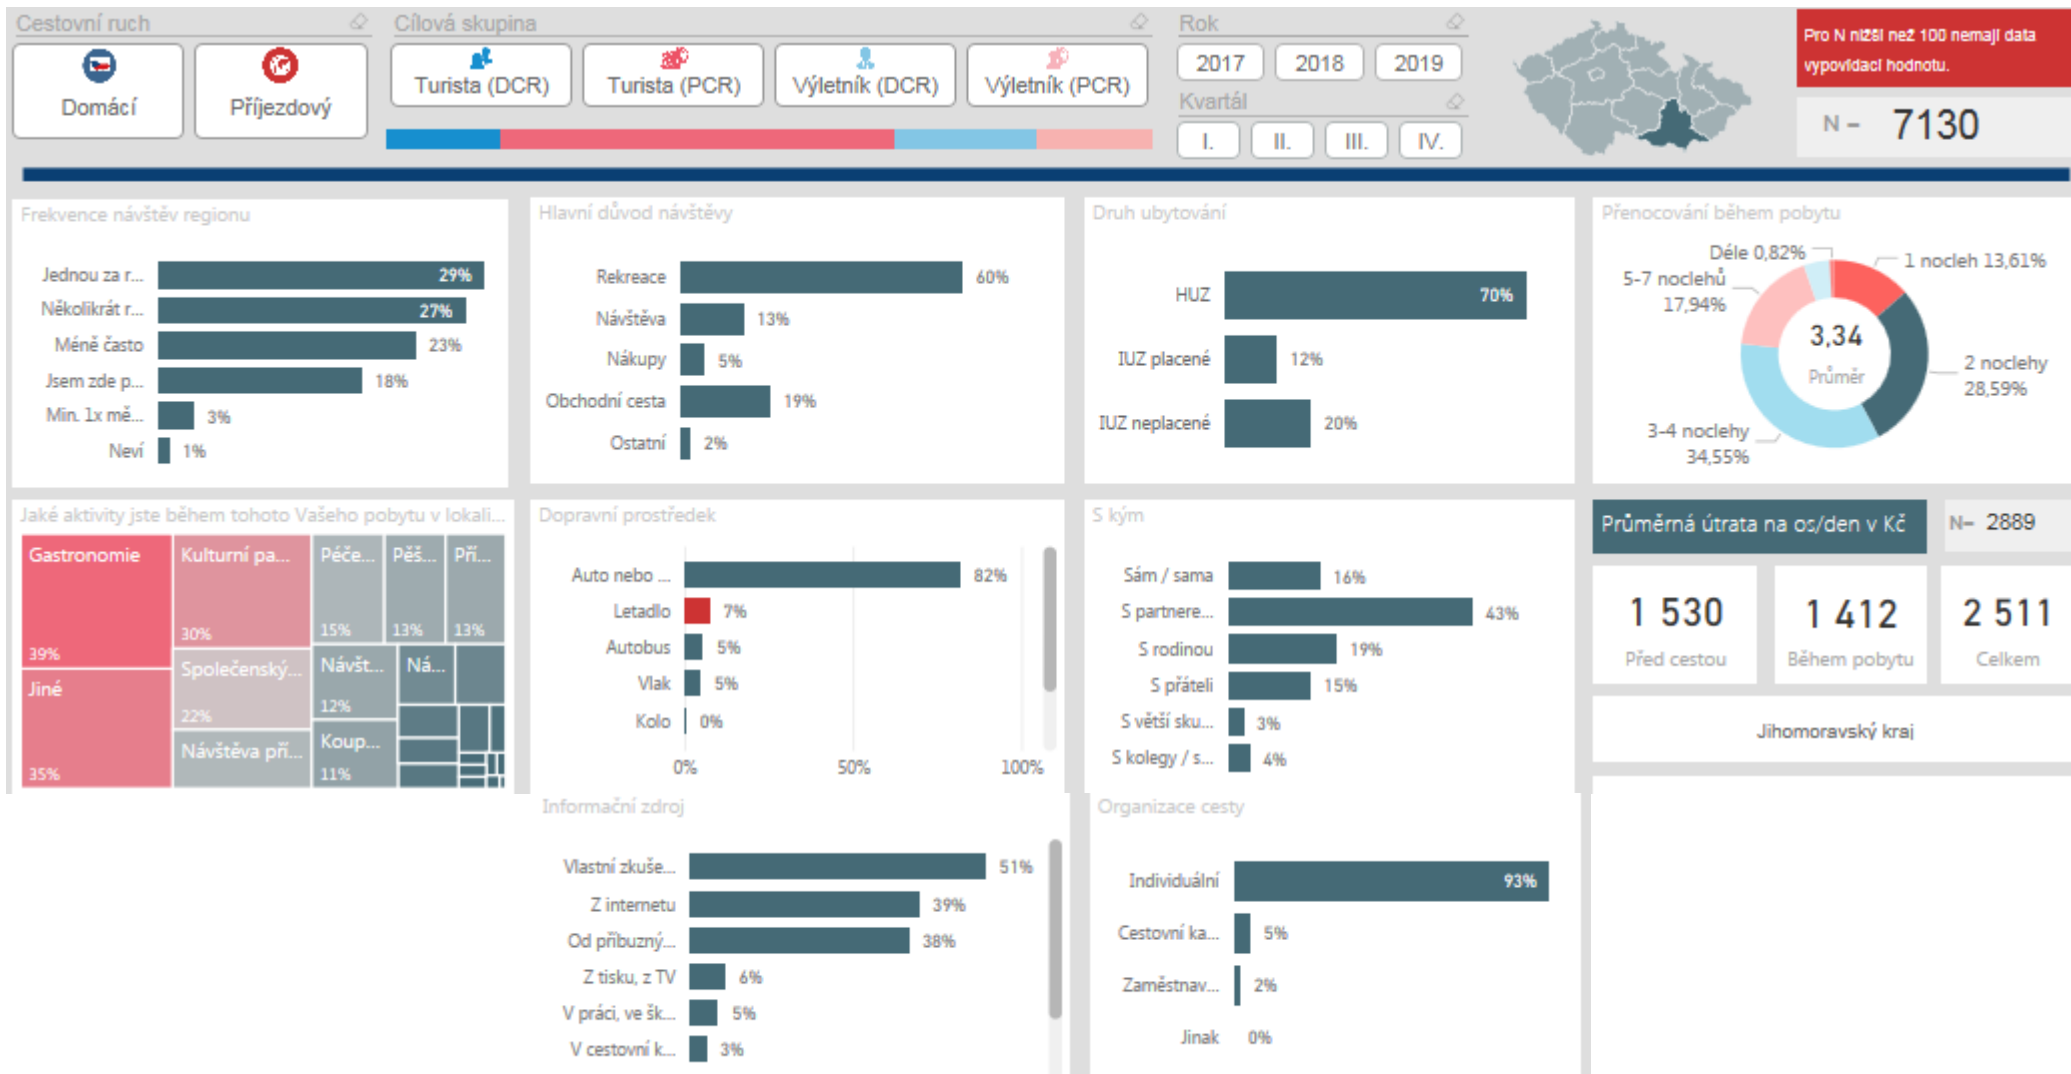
Cestovní ruch

Domácí | Příjezdový

Cílová skupina

Turista (DCR) | Turista (PCR) | Výletník (DCR) | Výletník (PCR)

Rok

2017 | 2018 | 2019

Kvartál

I. | II. | III. | IV.

Pro N nižší než 100 nemají data vypovídací hodnotu.

N - 7130

Frekvence návštěv regionu

| | |
|---|---|
| Jednou za r... | 29% |
| Několikrát r... | 27% |
| Méně často | 23% |
| Jsem zde p... | 18% |
| Min. 1x mě... | 3% |
| Neví | 1% |

Hlavní důvod návštěvy

| | |
|---|---|
| Rekreace | 60% |
| Návštěva | 13% |
| Nákupy | 5% |
| Obchodní cesta | 19% |
| Ostatní | 2% |

Druh ubytování

| | |
|---|---|
| HUZ | 70% |
| IUZ placené | 12% |
| IUZ neplacené | 20% |

Přenocování během pobytu

Déle 0,82%
1 nocleh 13,61%
5-7 noclehů 17,94%
3,34
Průměr
2 noclehy 28,59%
3-4 noclehy 34,55%

Jaké aktivity jste během tohoto Vašeho pobytu v lokali...

Gastronomie 39%
Kulturní pa... 30%
Péče... 15%
Pěš... 13%
Př... 13%
Jiné 35%
Společenský... 22%
Návšt... 12%
Ná...
Návštěva př...
Koup... 11%

Dopravní prostředek

| | |
|---|---|
| Auto nebo ... | 82% |
| Letadlo | 7% |
| Autobus | 5% |
| Vlak | 5% |
| Kolo | 0% |

0% 50% 100%

S kým

| | |
|---|---|
| Sám / sama | 16% |
| S partnere... | 43% |
| S rodinou | 19% |
| S přáteli | 15% |
| S větší sku... | 3% |
| S kolegy / s... | 4% |

Průměrná útrata na os/den v Kč

N- 2889

1 530
Před cestou

1 412
Během pobytu

2 511
Celkem

Jihomoravský kraj

Informační zdroj

| | |
|---|---|
| Vlastní zkuše... | 51% |
| Z internetu | 39% |
| Od příbuzný... | 38% |
| Z tisku, z TV | 6% |
| V práci, ve šk... | 5% |
| V cestovní k... | 3% |

Organizace cesty

| | |
|---|---|
| Individuální | 93% |
| Cestovní ka... | 5% |
| Zaměstnav... | 2% |
| Jinak | 0% |